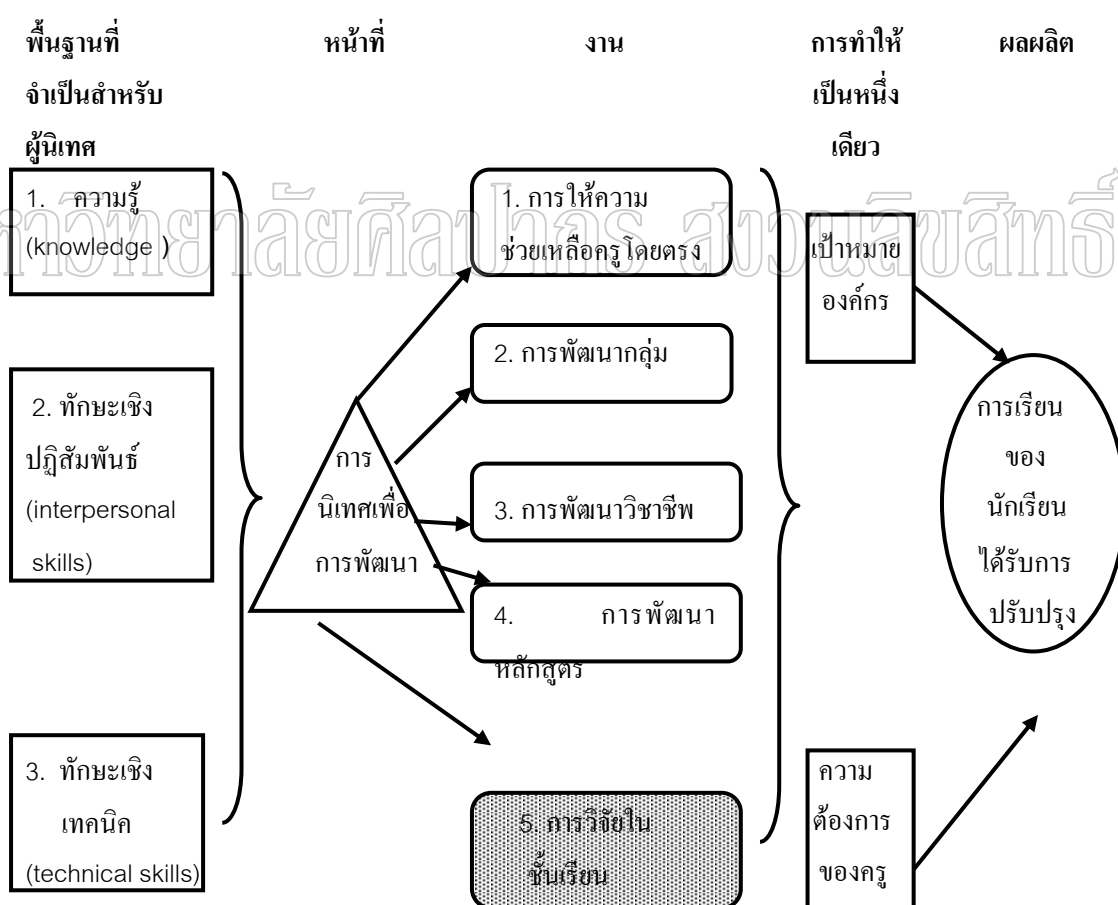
พื้นฐานที่จำเป็นสำหรับผู้นิเทศ

หน้าที่

งาน

การทำให้เป็นหนึ่งเดียว

ผลผลิต

มหาวิทยาลัยศิลปากร สงวนลิขสิทธิ์

1. ความรู้ (knowledge )

2. ทักษะเชิงปฏิสัมพันธ์ (interpersonal skills)

3. ทักษะเชิงเทคนิค (technical skills)

การนิเทศเพื่อการพัฒนา

1. การให้ความช่วยเหลือครูโดยตรง

2. การพัฒนากลุ่ม

3. การพัฒนาวิชาชีพ

4. การพัฒนาหลักสูตร

5. การวิจัยในชั้นเรียน

เป้าหมายองค์กร

ความต้องการของครู

การเรียนของนักเรียนได้รับการปรับปรุง